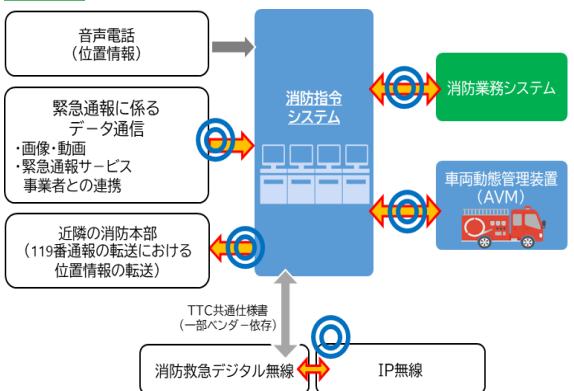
音声電話
（位置情報）

緊急通報に係る
データ通信
・画像・動画
・緊急通報サービス
事業者との連携

近隣の消防本部
（119番通報の転送における
位置情報の転送）

消防指令
システム

消防業務システム

車両動態管理装置
（AVM）

TTC共通仕様書
（一部ベンダー依存）

消防救急デジタル無線

IP無線